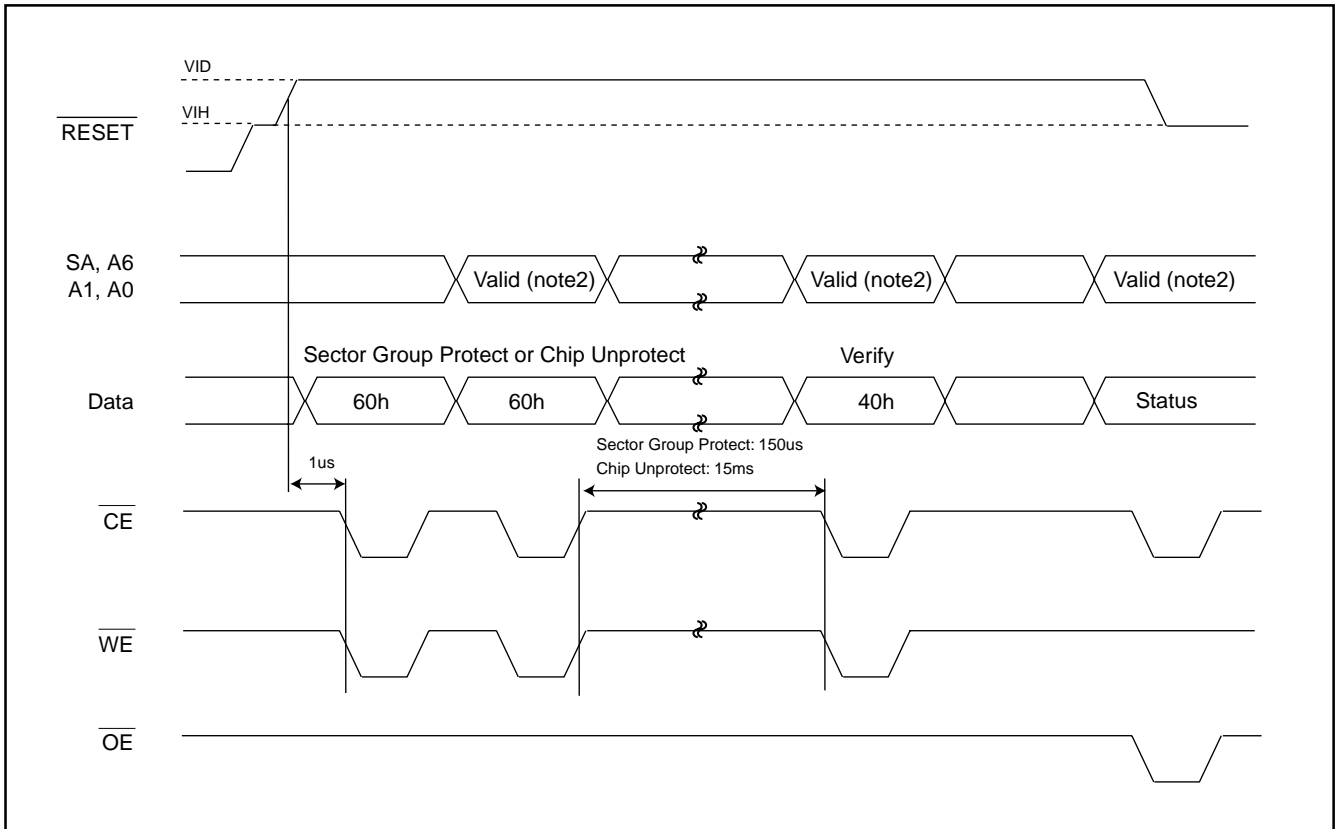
VID
VIH
$\overline{RESET}$

SA, A6
A1, A0
Valid (note2)
Valid (note2)
Valid (note2)

Sector Group Protect or Chip Unprotect
Verify

Data
60h
60h
40h
Status

Sector Group Protect: 150us
Chip Unprotect: 15ms

1us

$\overline{CE}$

$\overline{WE}$

$\overline{OE}$